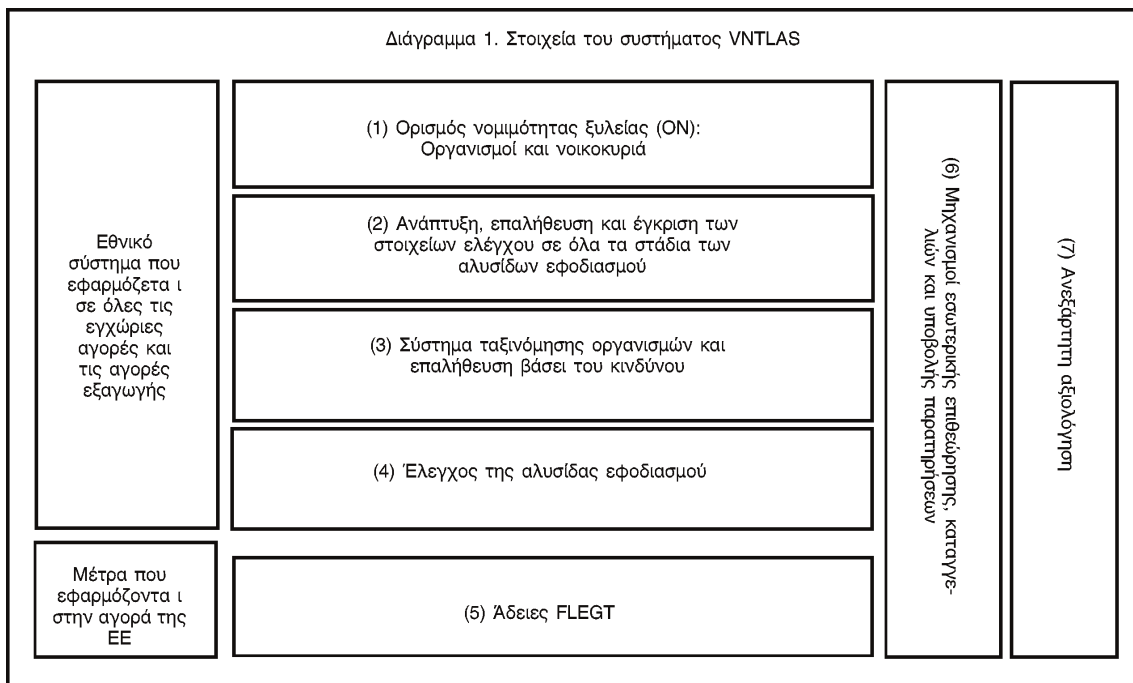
Διάγραμμα 1. Στοιχεία του συστήματος VNTLAS

Εθνικό σύστημα που εφαρμόζετα ι σε όλες τις εγχώριες αγορές και τις αγορές εξαγωγής

Μέτρα που εφαρμόζοντα ι στην αγορά της ΕΕ

(1) Ορισμός νομιμότητας ξυλείας (ΟΝ): Οργανισμοί και νοικοκυριά

(2) Ανάπτυξη, επαλήθευση και έγκριση των στοιχείων ελέγχου σε όλα τα στάδια των αλυσίδων εφοδιασμού

(3) Σύστημα ταξινόμησης οργανισμών και επαλήθευση βάσει του κινδύνου

(4) Έλεγχος της αλυσίδας εφοδιασμού

(5) Άδειες FLEGT

(6) Μηχανισμοί εσωτερικής επιθεώρησης, καταγγελιών και υποβολής παρατηρήσεων

(7) Ανεξάρτητη αξιολόγηση